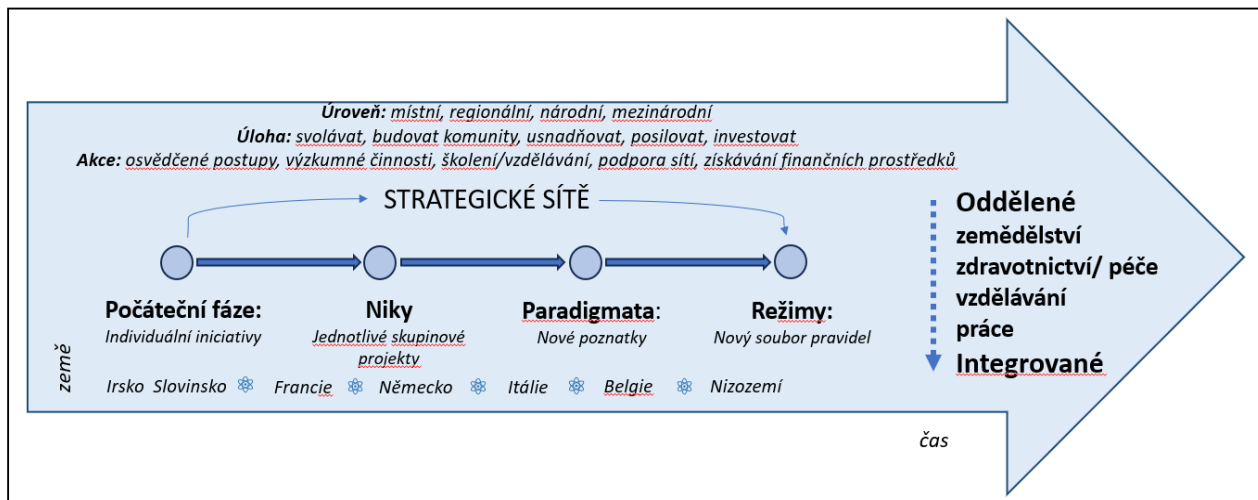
**Úroveň:** místní, regionální, národní, mezinárodní
**Úloha:** svolávat, budovat komunity, usnadňovat, posilovat, investovat
**Akce:** osvědčené postupy, výzkumné činnosti, školení/vzdělávání, podpora sítí, získávání finančních prostředků

STRATEGICKÉ SÍTĚ

**Počáteční fáze:** Individuální iniciativy

**Niky** Jednotlivé skupinové projekty

**Paradigmata:** Nové poznatky

**Režimy:** Nový soubor pravidel

země

Irsko Slovinsko Francie Německo Itálie Belgie Nizozemí

**Oddělené**
**zemědělství**
**zdravotnictví/ péče**
**vzdělávání**
**práce**
**Integrované**

čas